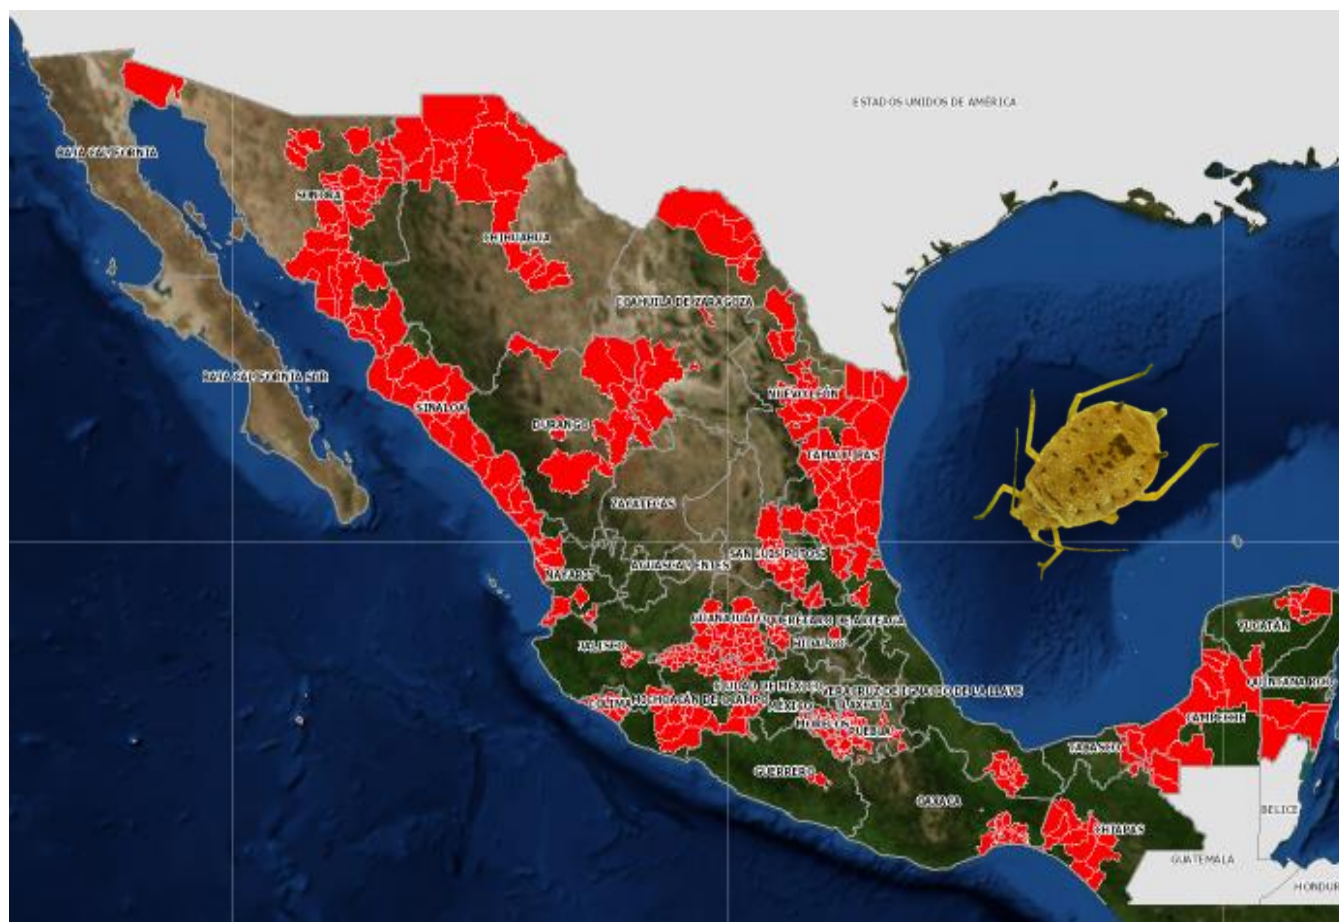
ESTADOS UNIDOS DE AMÉRICA

BAJA CALIFORNIA

SONORA

CHIHUAHUA

COAHUILA DE ZARAGOZA

BAJA CALIFORNIA SUR

NUEVO LEÓN

SINALOA

DURANGO

TAMAULIPAS

ZACATECAS

SAN LUIS POTOSÍ

NAYARIT

AGUASCALIENTES

GUANAJUATO

QUERÉTARO DE ARTEAGA

JALISCO

HIDALGO

YUCATÁN

CIUDAD DE MÉXICO

VERACRUZ DE IGNACIO DE LA LLAVE

QUINTANA ROO

COLIMA

MICHOACÁN DE OCAMPO

MÉXICO

TLAXCALA

MORELOS

PUEBLA

CAMPECHE

TABASCO

GUERRERO

OAXACA

BELICE

CHIAPAS

GUATEMALA

HONDUR